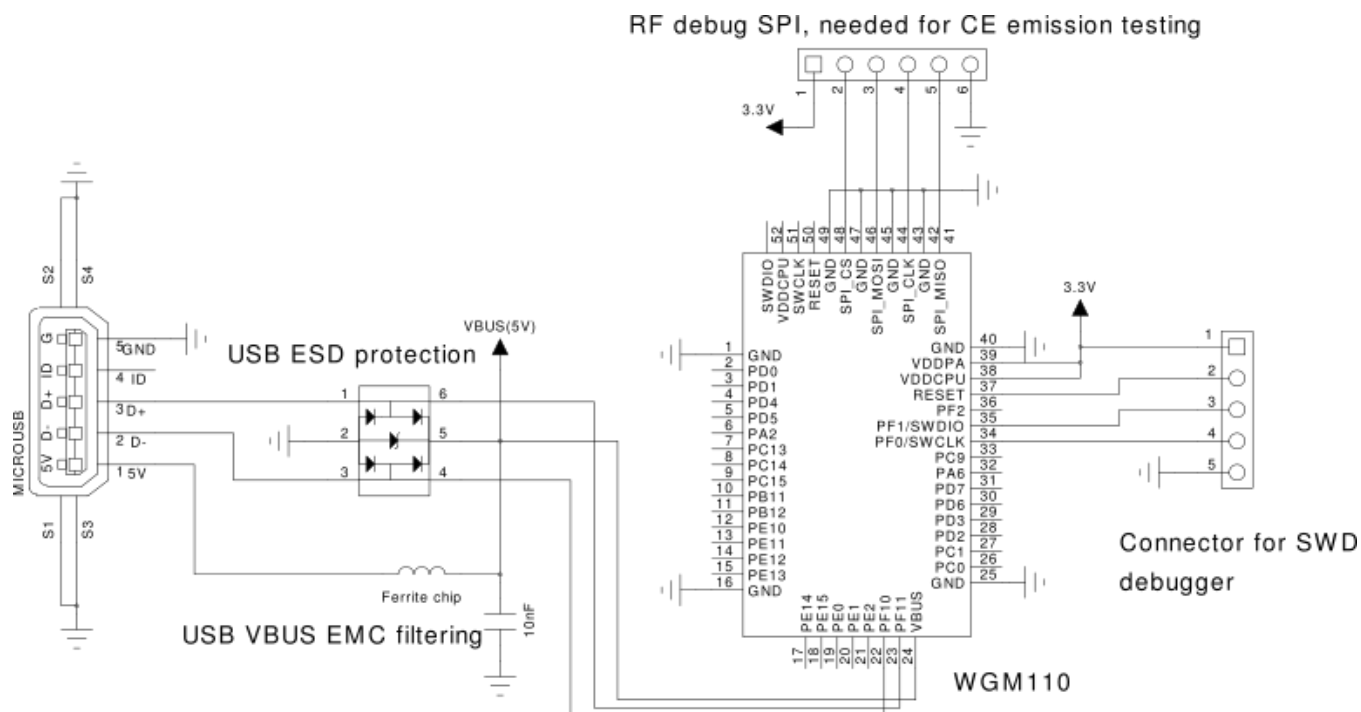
RF debug SPI, needed for CE emission testing

1 2 3 4 5 6

3.3V

S2 S4

MICROUSB

G ID D+ D- 5V

5GND
4 ID
3D+
2 D-
1 5V

S1 S3

USB ESD protection

VBUS(5V)

1 6
2 5
3 4

Ferrite chip

USB VBUS EMC filtering

10nF

52 51 50 49 48 47 46 45 44 43 42 41

SWDIO VDDCPU SWCLK RESET GND SPI_CS GND SPI_MOSI GND SPI_CLK GND SPI_MISO

1 GND
2 PD0
3 PD1
4 PD4
5 PD5
6 PA2
7 PC13
8 PC14
9 PC15
10 PB11
11 PB12
12 PE10
13 PE11
14 PE12
15 PE13
16 GND

GND 40
VDDPA 39
VDDCPU 38
RESET 37
PF2 36
PF1/SWDIO 35
PF0/SWCLK 34
PC9 33
PA6 32
PD7 31
PD6 30
PD3 29
PD2 28
PC1 27
PC0 26
GND 25

PE14 PE15 PE0 PE1 PE2 PF10 PF11 VBUS
17 18 19 20 21 22 23 24

3.3V

1 2 3 4 5

Connector for SWD debugger

WGM110